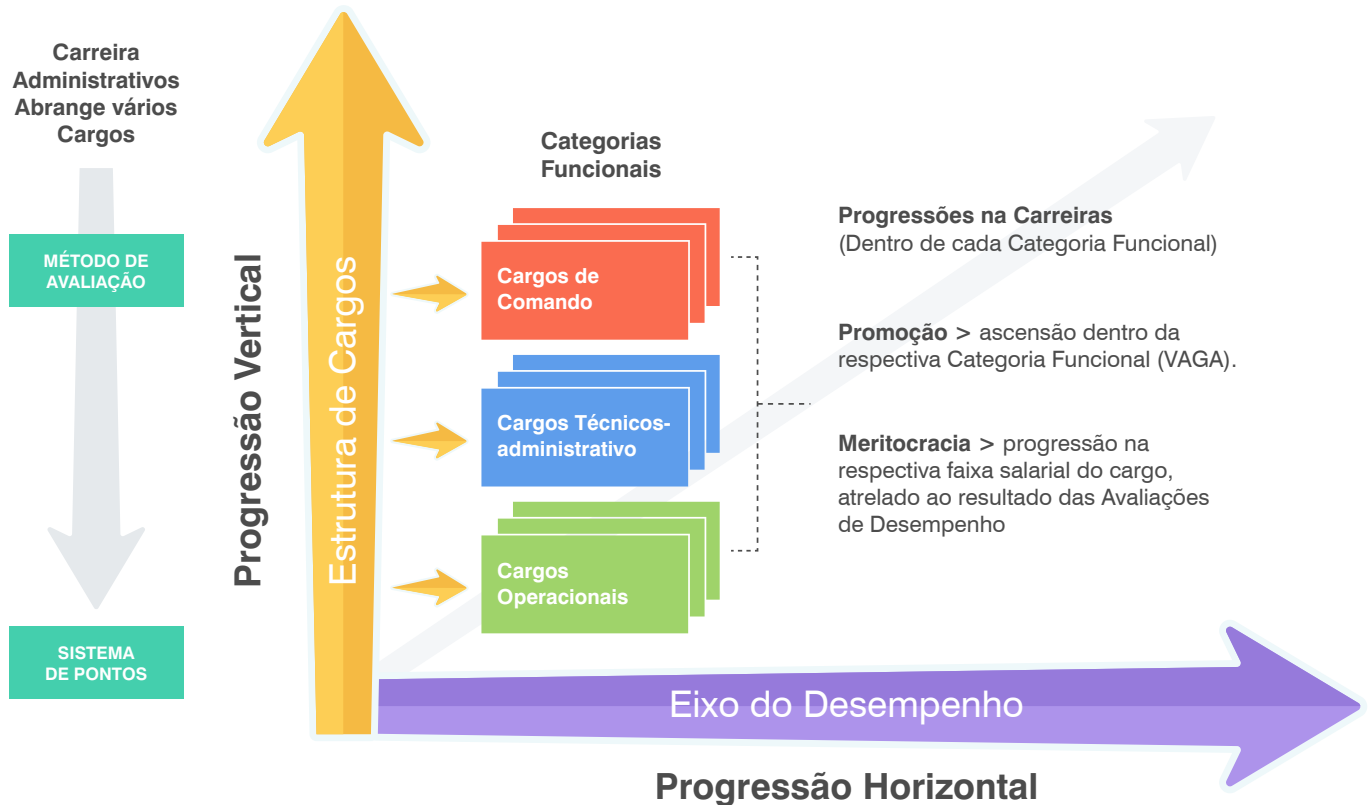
Carreira Administrativos Abrange vários Cargos

MÉTODO DE AVALIAÇÃO

SISTEMA DE PONTOS

Progressão Vertical

Estrutura de Cargos

Categorias Funcionais

Cargos de Comando

Cargos Técnicos-administrativo

Cargos Operacionais

Progressões na Carreiras
(Dentro de cada Categoria Funcional)

Promoção > ascensão dentro da respectiva Categoria Funcional (VAGA).

Meritocracia > progressão na respectiva faixa salarial do cargo, atrelado ao resultado das Avaliações de Desempenho

Eixo do Desempenho

Progressão Horizontal